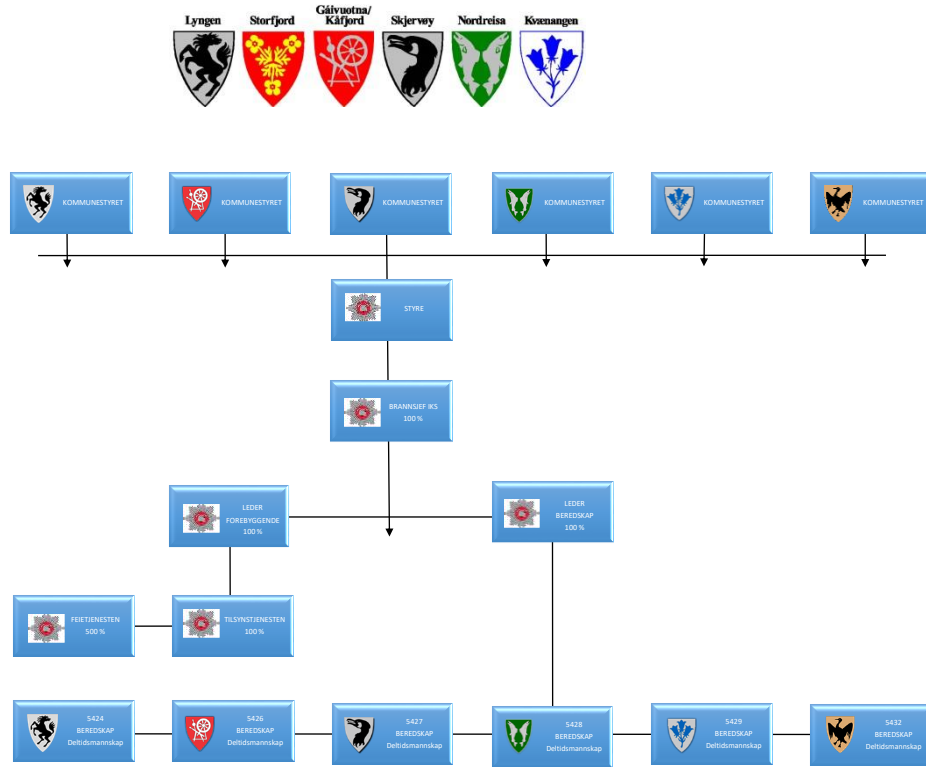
Lyngen Storfjord Gáivuotna/ Kåfjord Skjervøy Nordreisa Kvænangen

KOMMUNESTYRET

KOMMUNESTYRET

KOMMUNESTYRET

KOMMUNESTYRET

KOMMUNESTYRET

KOMMUNESTYRET

STYRE

BRANNSJEF IKS 100 %

LEDER FOREBYGGENDE 100 %

LEDER BEREDSKAP 100 %

FEIETJENESTEN 500 %

TILSYNSTJENESTEN 100 %

5424 BEREDSKAP Deltidsmannskap

5426 BEREDSKAP Deltidsmannskap

5427 BEREDSKAP Deltidsmannskap

5428 BEREDSKAP Deltidsmannskap

5429 BEREDSKAP Deltidsmannskap

5432 BEREDSKAP Deltidsmannskap